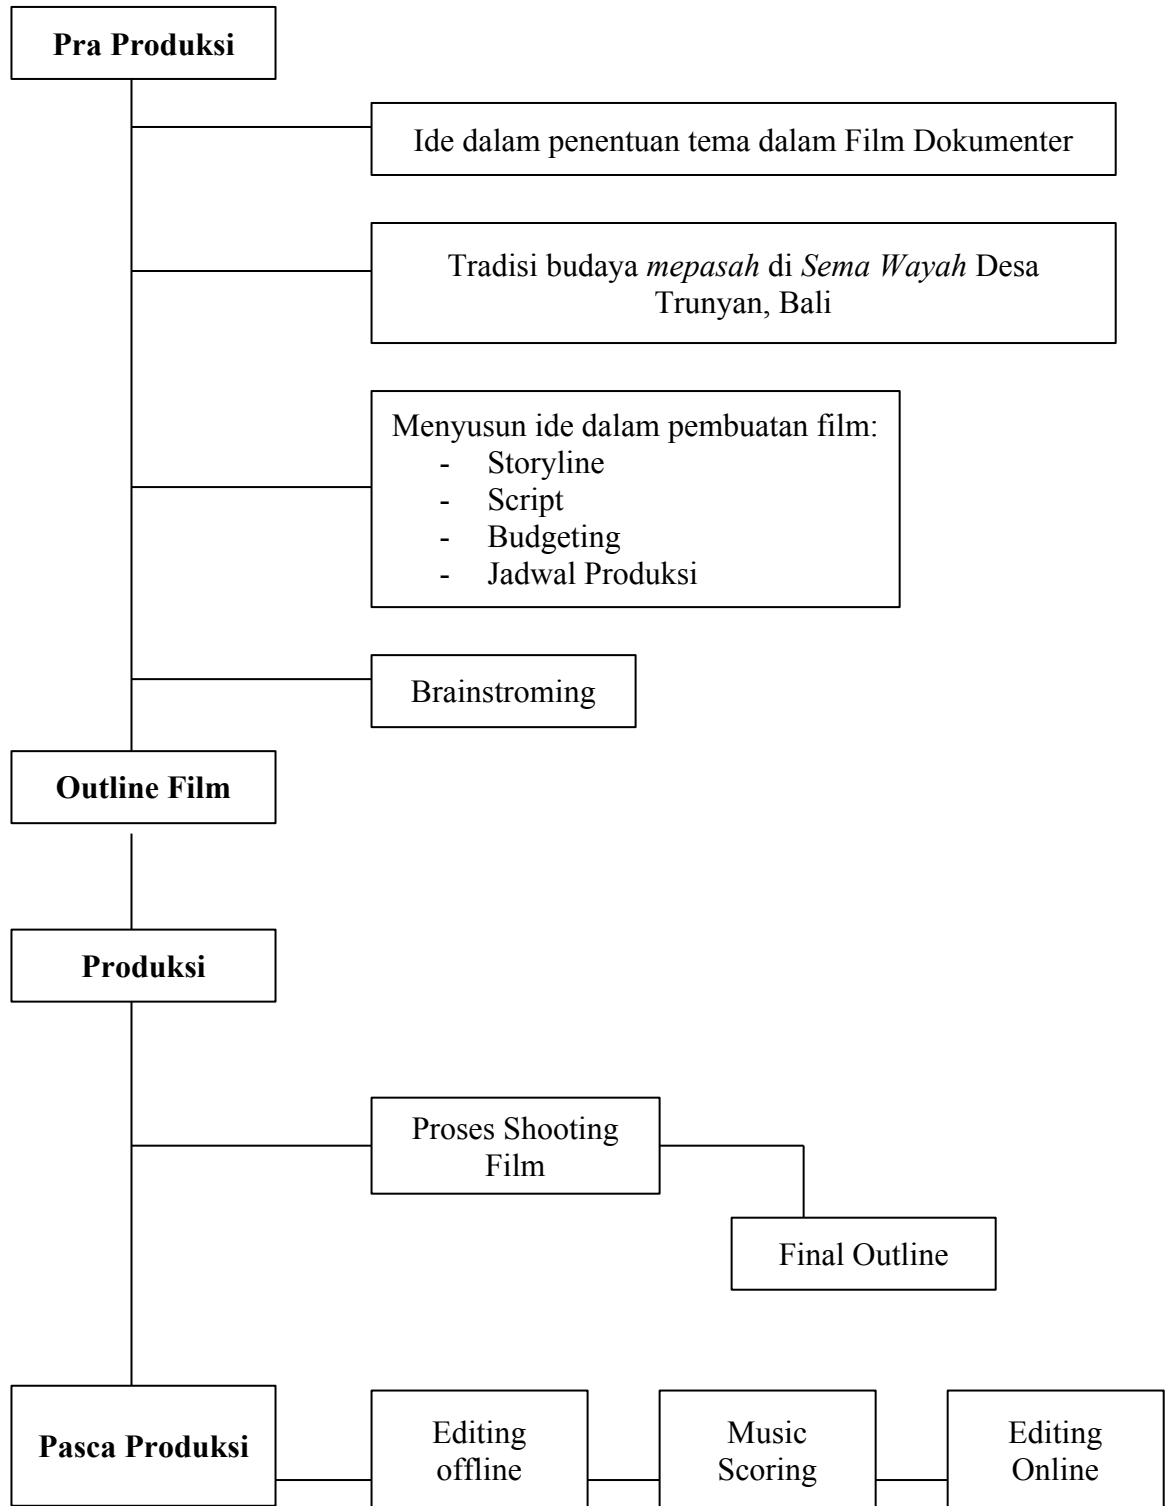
**Pra Produksi**

Ide dalam penentuan tema dalam Film Dokumenter

Tradisi budaya *mepasah* di *Sema Wayah* Desa Trunyan, Bali

Menyusun ide dalam pembuatan film:
- Storyline
- Script
- Budgeting
- Jadwal Produksi

Brainstroming

**Outline Film**

**Produksi**

Proses Shooting Film

Final Outline

**Pasca Produksi**

Editing offline

Music Scoring

Editing Online